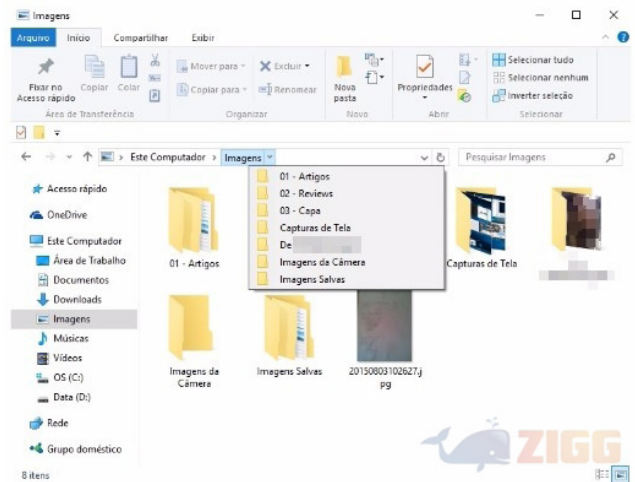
Imagens

Arquivo Início Compartilhar Exibir

Fixar no Acesso rápido Copiar Colar Mover para Copiar para Excluir Renomear Nova pasta Propriedades Selecionar tudo Selecionar nenhum Inverter seleção

Área de Transferência Organizar Novo Abrir Selecionar

Este Computador > Imagens

Pesquisar Imagens

01 - Artigos
02 - Reviews
03 - Capa
Capturas de Tela
De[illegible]
Imagens da Câmera
Imagens Salvas

Acesso rápido
OneDrive
Este Computador
Área de Trabalho
Documentos
Downloads
Imagens
Músicas
Vídeos
OS (C:)
Data (D:)
Rede
Grupo doméstico

01 - Artigos
Capturas de Tela
Imagens da Câmera
Imagens Salvas
20150803102627.jpg

8 itens

ZIGG